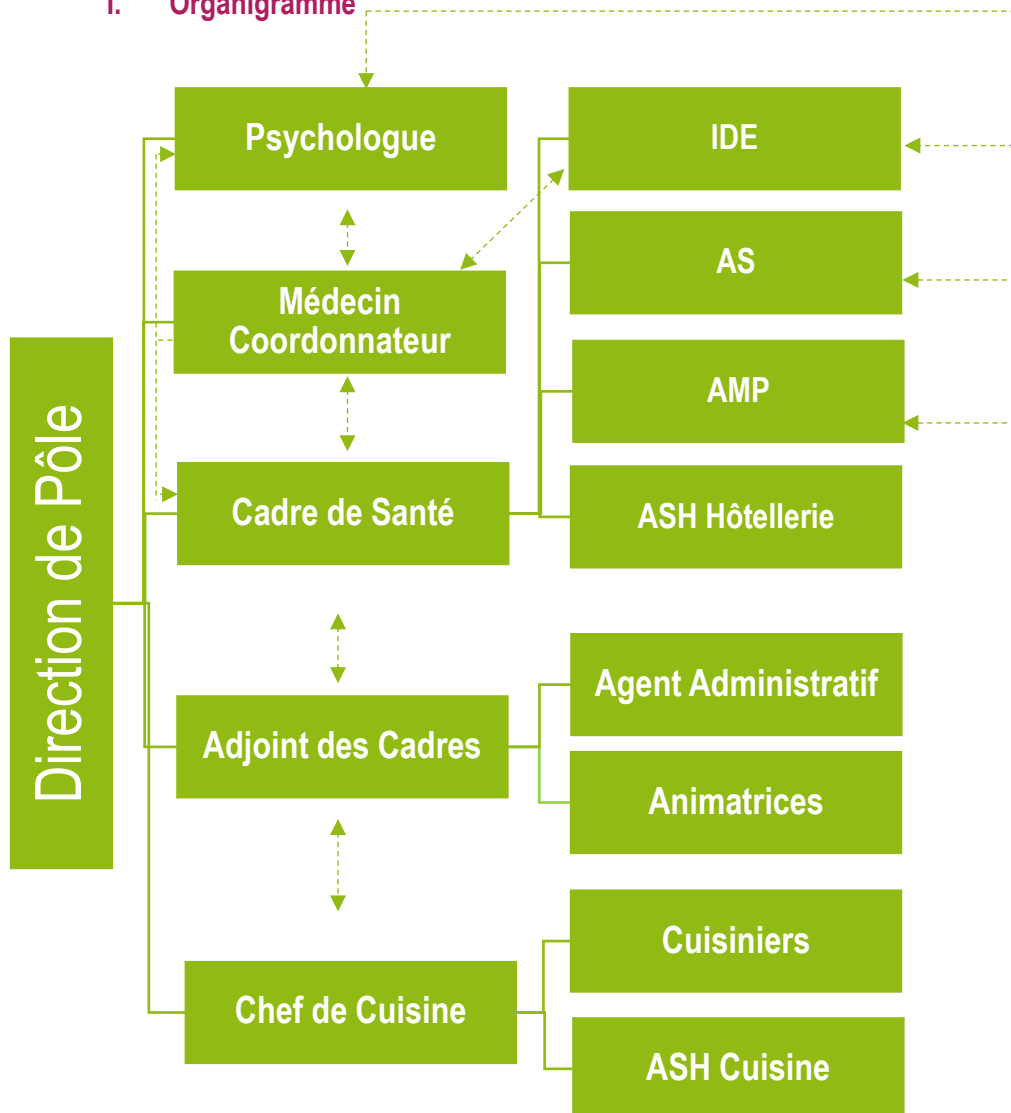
I. Organigramme

Direction de Pôle

Psychologue

Médecin Coordonnateur

Cadre de Santé

Adjoint des Cadres

Chef de Cuisine

IDE

AS

AMP

ASH Hôtellerie

Agent Administratif

Animatrices

Cuisiniers

ASH Cuisine